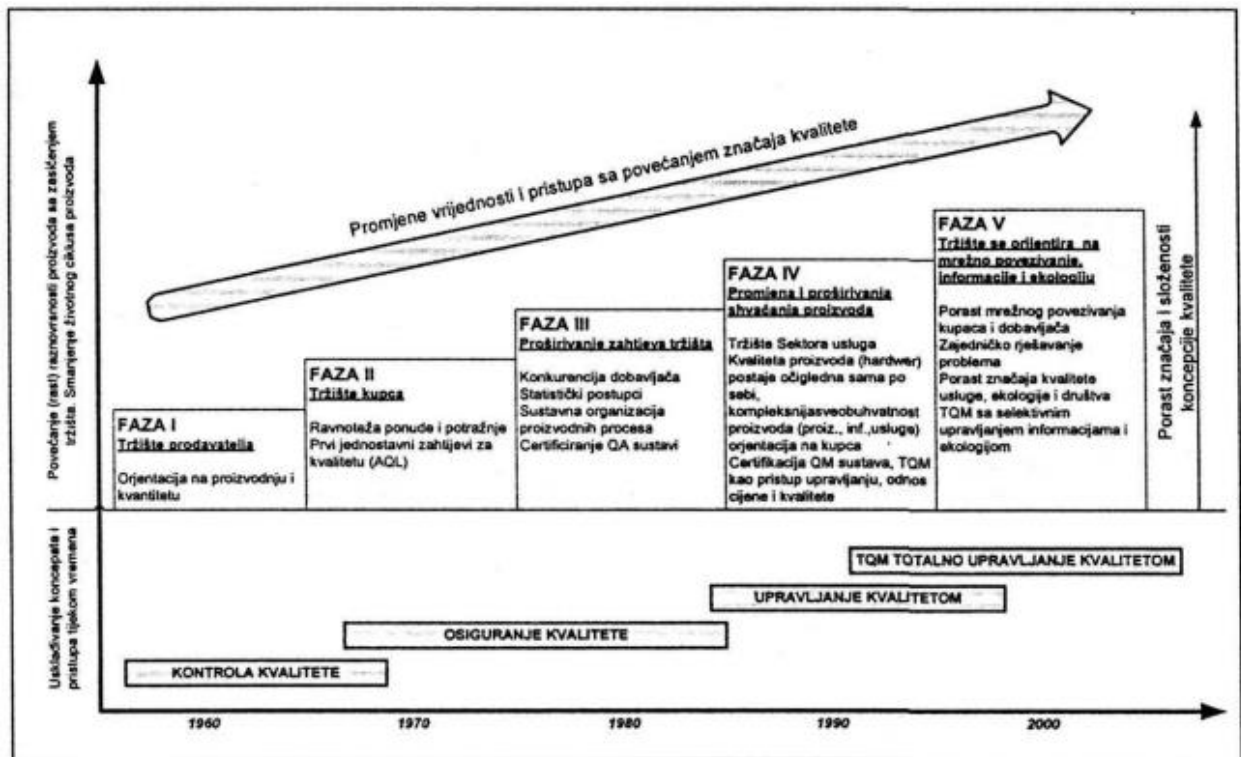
Povećanje (rast) raznovrsnosti proizvoda sa zasićenjem tržišta. Smanjenje životnog ciklusa proizvoda

Promjene vrijednosti i pristupa sa povećanjem značaja kvalitete

FAZA I
Tržište prodavatelja
Orjentacija na proizvodnju i kvantitetu

FAZA II
Tržište kupca
Ravnoteža ponude i potražnje
Prvi jednostavni zahtijevi za kvalitetu (AQL)

FAZA III
Proširivanje zahtjeva tržišta
Konkurencija dobavljača
Statistički postupci
Sustavna organizacija proizvodnih procesa
Certificiranje QA sustavi

FAZA IV
Promjena i proširivanja shvaćanja proizvoda
Tržište Sektora usluga
Kvaliteta proizvoda (hardwer) postaje očigledna sama po sebi,
kompleksnijasveobuhvatnost proizvoda (proiz., inf.,usluge) orjentacija na kupca
Certifikacija QM sustava, TQM kao pristup upravljanju, odnos cijene i kvalitete

FAZA V
Tržište se orijentira na mrežno povezivanje, informacije i ekologiju
Porast mrežnog povezivanja kupaca i dobavljača
Zajedničko rješavanje problema
Porast značaja kvalitete usluge, ekologije i društva
TQM sa selektivnim upravljanjem informacijama i ekologijom

Porast značaja i složenosti koncepcije kvalitete

Usklađivanje koncepata i pristupa tijekom vremena

TQM TOTALNO UPRAVLJANJE KVALITETOM
UPRAVLJANJE KVALITETOM
OSIGURANJE KVALITETE
KONTROLA KVALITETE

1960
1970
1980
1990
2000